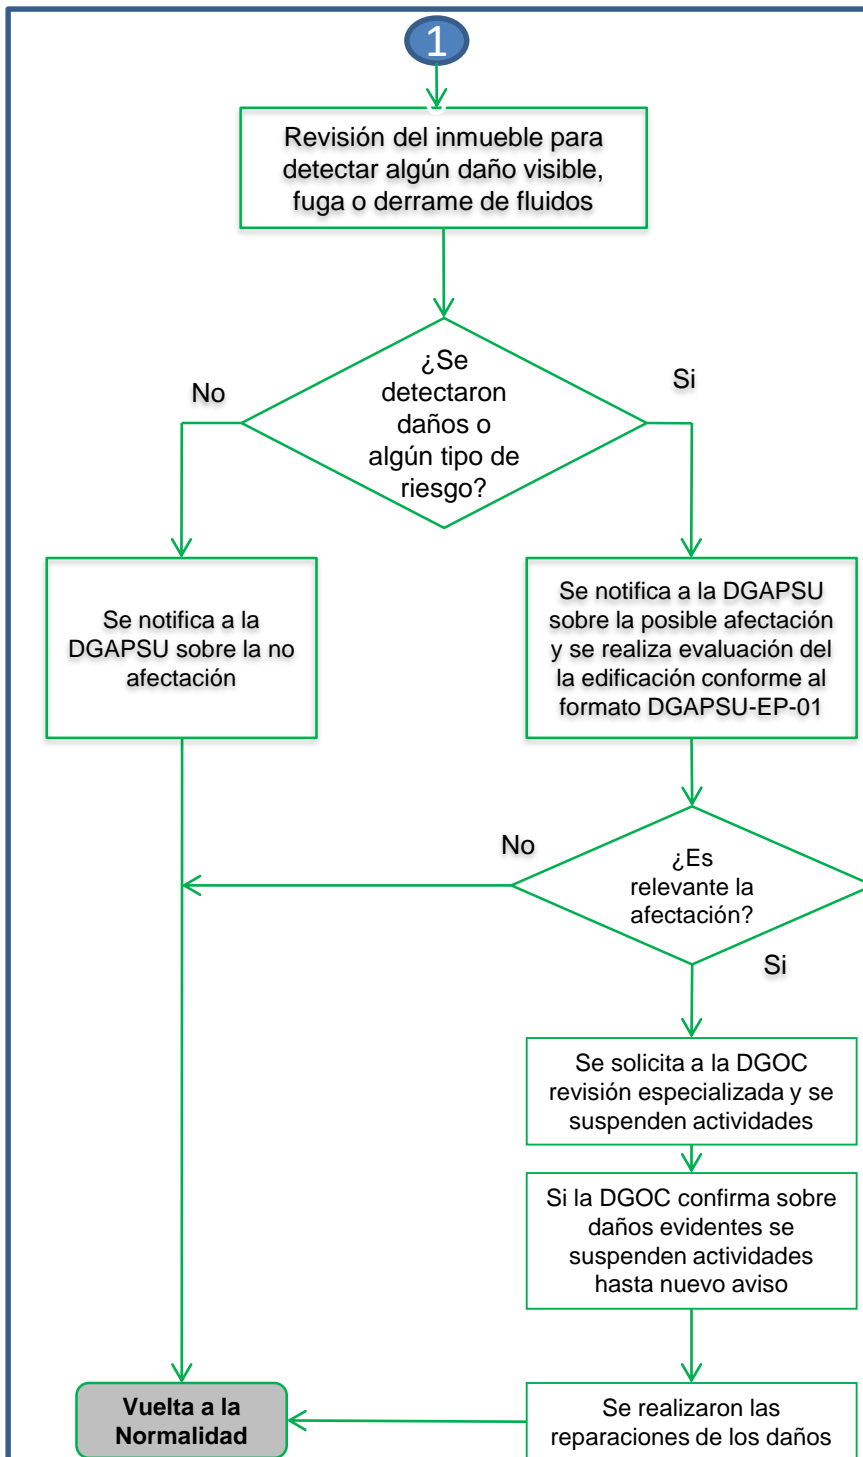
1

Revisión del inmueble para detectar algún daño visible, fuga o derrame de fluidos

¿Se detectaron daños o algún tipo de riesgo?

No

Si

Se notifica a la DGAPSU sobre la no afectación

Se notifica a la DGAPSU sobre la posible afectación y se realiza evaluación del la edificación conforme al formato DGAPSU-EP-01

No

¿Es relevante la afectación?

Si

Se solicita a la DGOC revisión especializada y se suspenden actividades

Si la DGOC confirma sobre daños evidentes se suspenden actividades hasta nuevo aviso

Vuelta a la Normalidad

Se realizaron las reparaciones de los daños